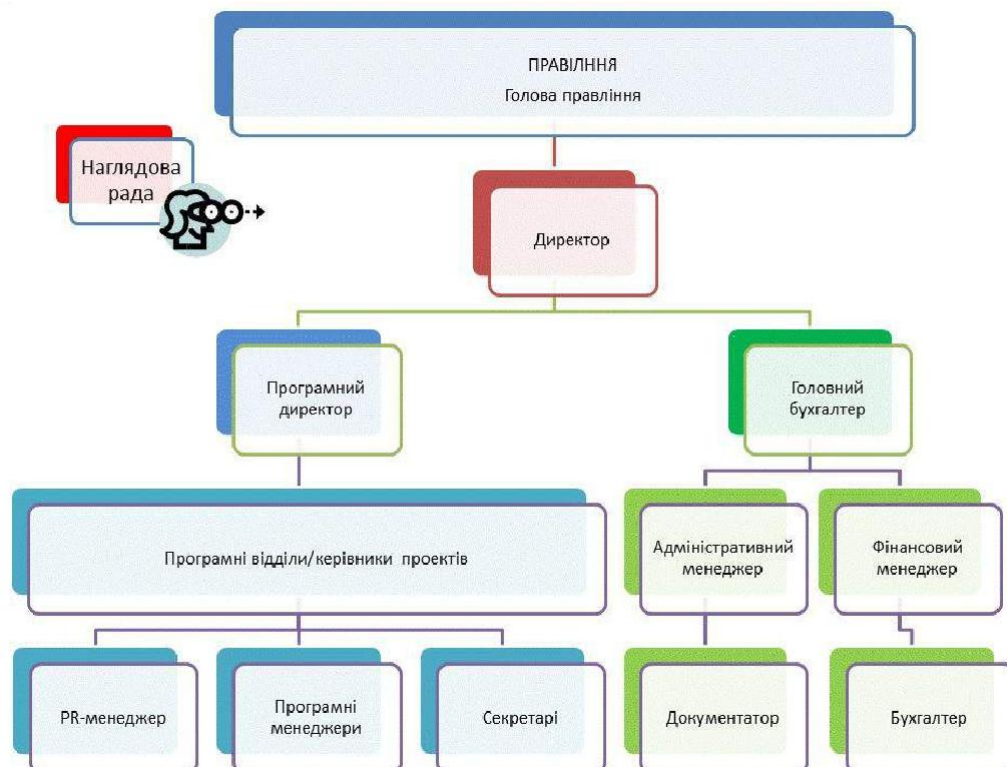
ПРАВЛІННЯ
Голова правління

Наглядова рада

Директор

Програмний директор

Головний бухгалтер

Програмні відділи/керівники проектів

Адміністративний менеджер

Фінансовий менеджер

PR-менеджер

Програмні менеджери

Секретарі

Документатор

Бухгалтер